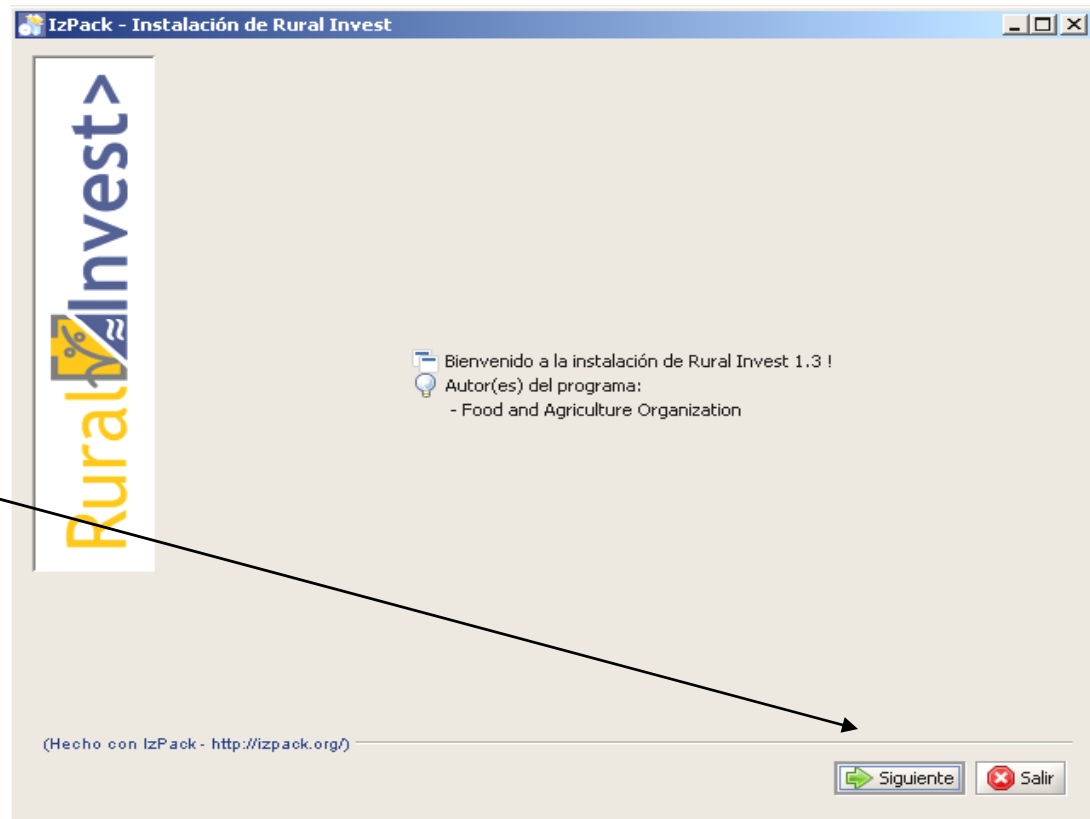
IzPack - Instalación de Rural Invest

Rural Invest>

Bienvenido a la instalación de Rural Invest 1.3 !
Autor(es) del programa:
- Food and Agriculture Organization

(Hecho con IzPack - http://izpack.org/)

Siguiente
Salir